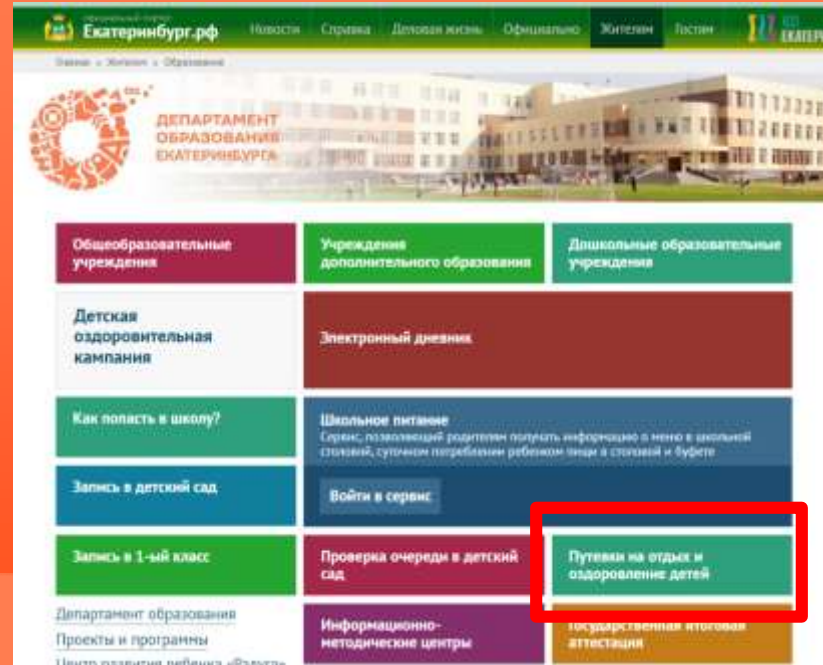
Официальный портал
Екатеринбург.рф

Новости Справка Деловая жизнь Официально Жителям Гостям

Главная » Жителям » Образование

ДЕПАРТАМЕНТ ОБРАЗОВАНИЯ ЕКАТЕРИНБУРГА

Общеобразовательные учреждения

Учреждения дополнительного образования

Дошкольные образовательные учреждения

Детская оздоровительная кампания

Электронный дневник

Как попасть в школу?

Школьное питание
Сервис, позволяющий родителям получать информацию о меню в школьной столовой, суточном потреблении ребенком пищи в столовой и буфете

Запись в детский сад

Войти в сервис

Запись в 1-ый класс

Проверка очереди в детский сад

Путевки на отдых и оздоровление детей

Департамент образования

Проекты и программы

Центр развития ребенка «Радуга»

Информационно-методические центры

Государственная итоговая аттестация